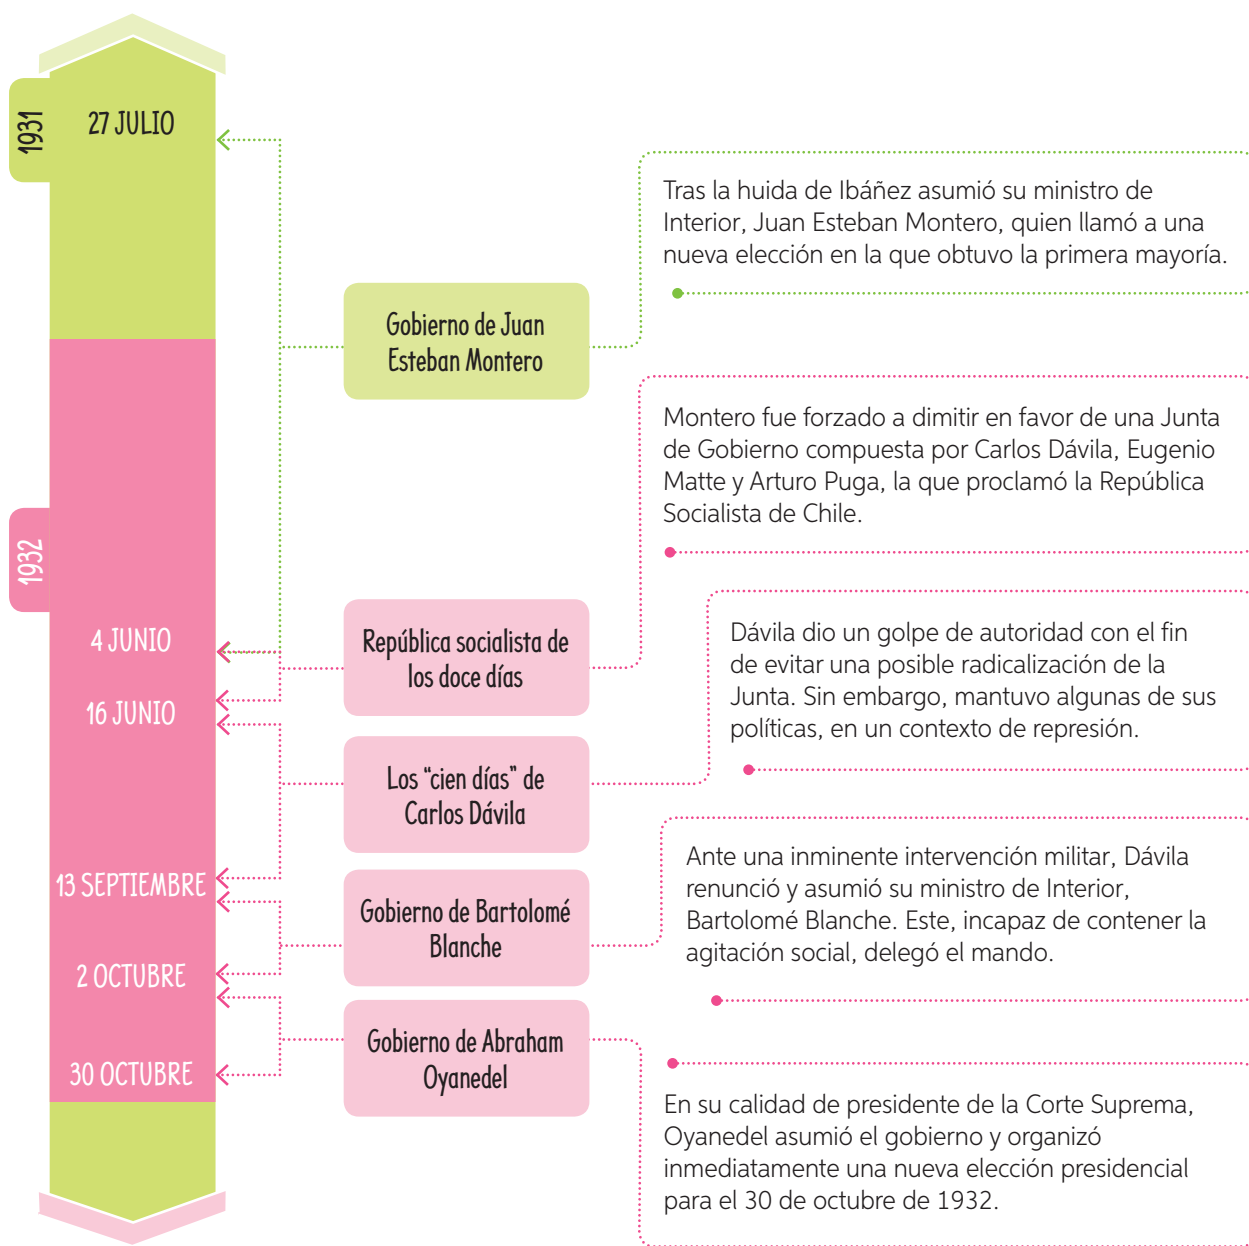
1931

27 JULIO

1932

4 JUNIO

16 JUNIO

13 SEPTIEMBRE

2 OCTUBRE

30 OCTUBRE

Gobierno de Juan Esteban Montero

Tras la huida de Ibáñez asumió su ministro de Interior, Juan Esteban Montero, quien llamó a una nueva elección en la que obtuvo la primera mayoría.

República socialista de los doce días

Montero fue forzado a dimitir en favor de una Junta de Gobierno compuesta por Carlos Dávila, Eugenio Matte y Arturo Puga, la que proclamó la República Socialista de Chile.

Los "cien días" de Carlos Dávila

Dávila dio un golpe de autoridad con el fin de evitar una posible radicalización de la Junta. Sin embargo, mantuvo algunas de sus políticas, en un contexto de represión.

Gobierno de Bartolomé Blanche

Ante una inminente intervención militar, Dávila renunció y asumió su ministro de Interior, Bartolomé Blanche. Este, incapaz de contener la agitación social, delegó el mando.

Gobierno de Abraham Oyanedel

En su calidad de presidente de la Corte Suprema, Oyanedel asumió el gobierno y organizó inmediatamente una nueva elección presidencial para el 30 de octubre de 1932.